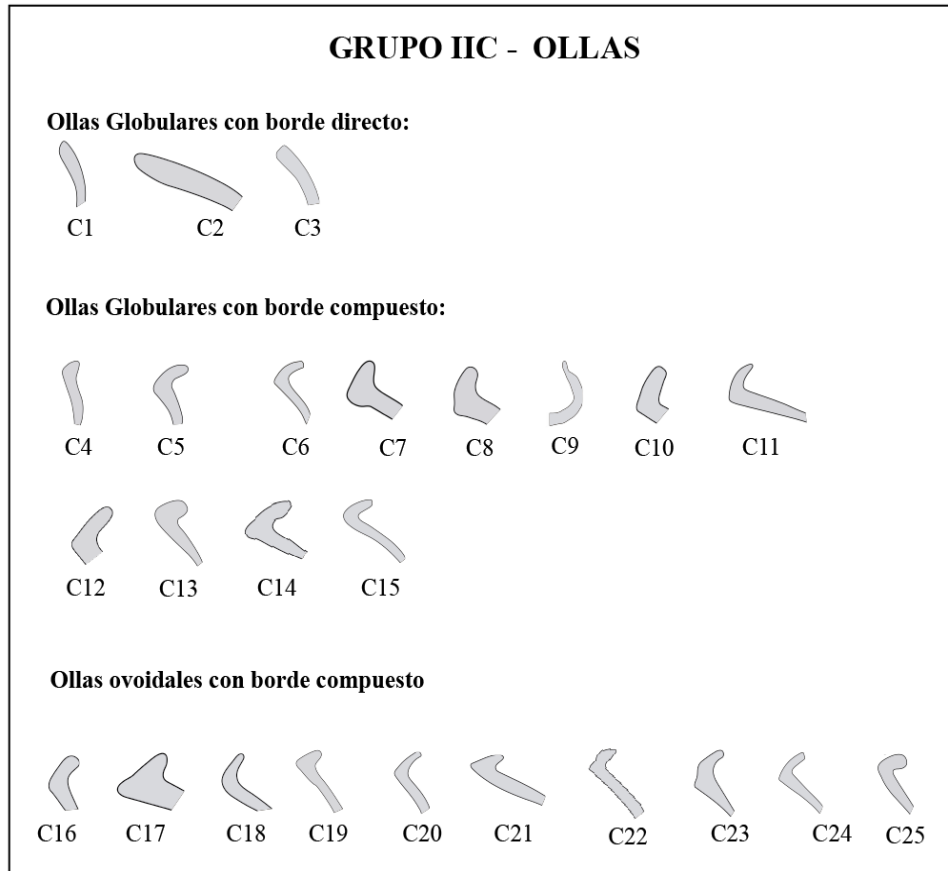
GRUPO IIC - OLLAS

Ollas Globulares con borde directo:

C1 C2 C3

Ollas Globulares con borde compuesto:

C4 C5 C6 C7 C8 C9 C10 C11

C12 C13 C14 C15

Ollas ovoidales con borde compuesto

C16 C17 C18 C19 C20 C21 C22 C23 C24 C25